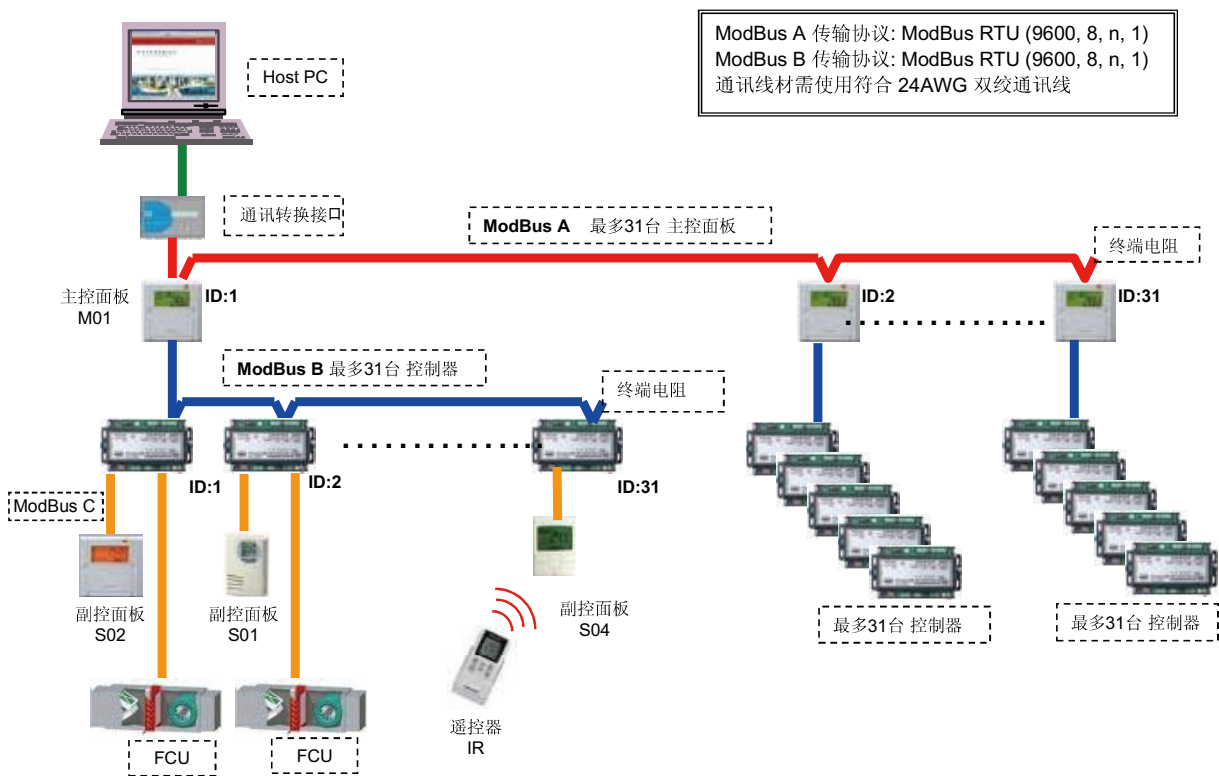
ModBus A 传输协议: ModBus RTU (9600, 8, n, 1)
ModBus B 传输协议: ModBus RTU (9600, 8, n, 1)
通讯线材需使用符合 24AWG 双绞通讯线

Host PC

通讯转换接口

ModBus A 最多31台 主控面板

终端电阻

主控面板
M01

ID:1

ID:2

ID:31

ModBus B 最多31台 控制器

终端电阻

ID:1

ID:2

ID:31

ModBus C

副控面板
S02

副控面板
S01

副控面板
S04

遥控器
IR

最多31台 控制器

最多31台 控制器

FCU

FCU